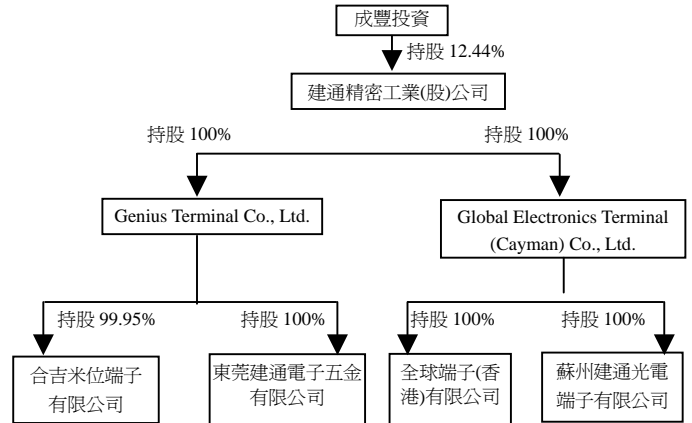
成豐投資

持股 12.44%

建通精密工業(股)公司

持股 100%

持股 100%

Genius Terminal Co., Ltd.

Global Electronics Terminal (Cayman) Co., Ltd.

持股 99.95%

持股 100%

持股 100%

持股 100%

合吉米位端子有限公司

東莞建通電子五金有限公司

全球端子(香港)有限公司

蘇州建通光電端子有限公司